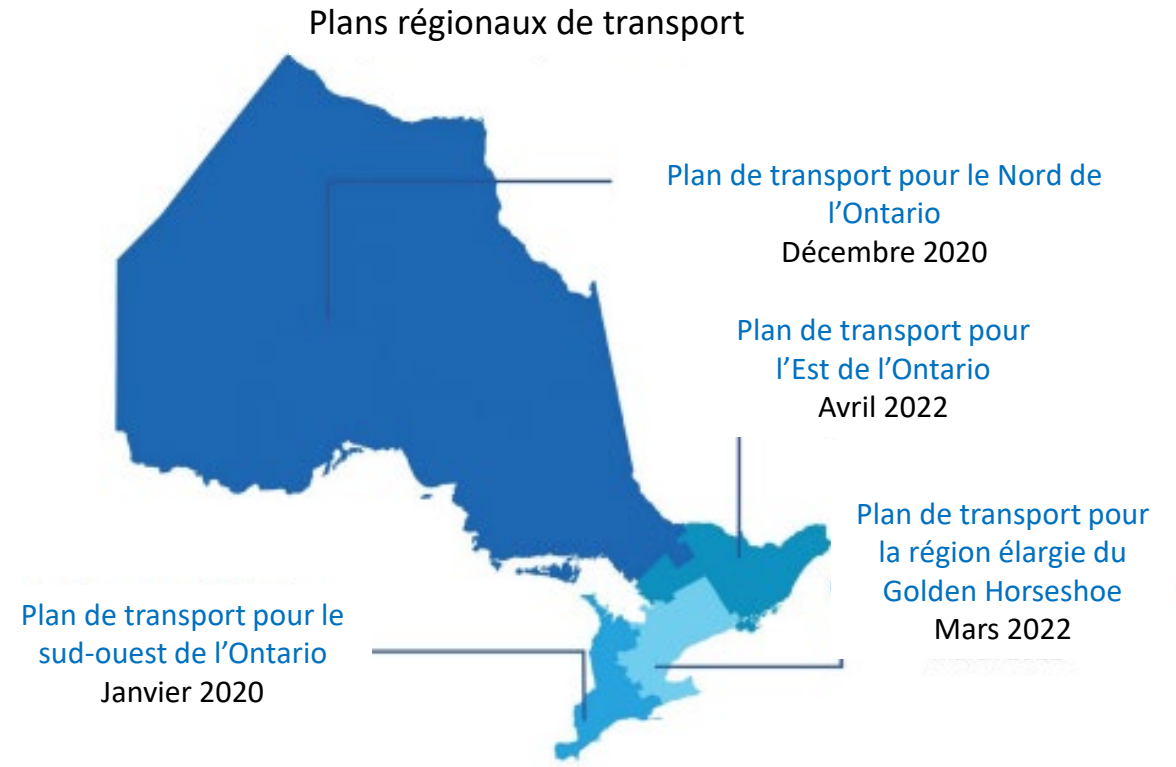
Plans régionaux de transport

Plan de transport pour le Nord de l’Ontario
Décembre 2020

Plan de transport pour l’Est de l’Ontario
Avril 2022

Plan de transport pour la région élargie du Golden Horseshoe
Mars 2022

Plan de transport pour le sud-ouest de l’Ontario
Janvier 2020